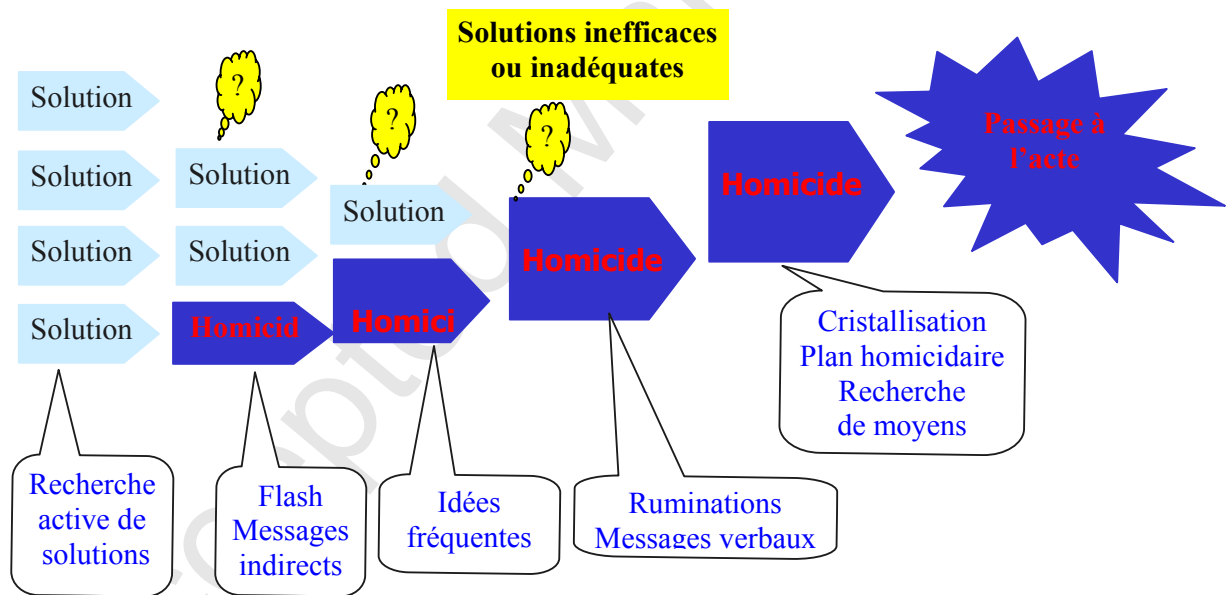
Solutions inefficaces ou inadéquates

Solution
Solution
Solution
Solution

?
Solution
Solution
Homicid

?
Solution
Homici

?
Homicide

Homicide

Passage à l'acte

Recherche active de solutions

Flash Messages indirects

Idées fréquentes

Ruminations Messages verbaux

Cristallisation Plan homicidaire Recherche de moyens